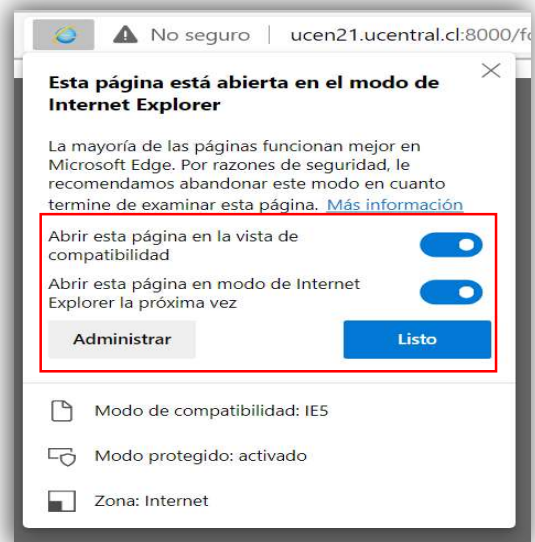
No seguro | ucen21.ucentral.cl:8000/f

Esta página está abierta en el modo de Internet Explorer

La mayoría de las páginas funcionan mejor en Microsoft Edge. Por razones de seguridad, le recomendamos abandonar este modo en cuanto termine de examinar esta página. Más información

Abrir esta página en la vista de compatibilidad

Abrir esta página en modo de Internet Explorer la próxima vez

Administrar

Listo

Modo de compatibilidad: IE5

Modo protegido: activado

Zona: Internet